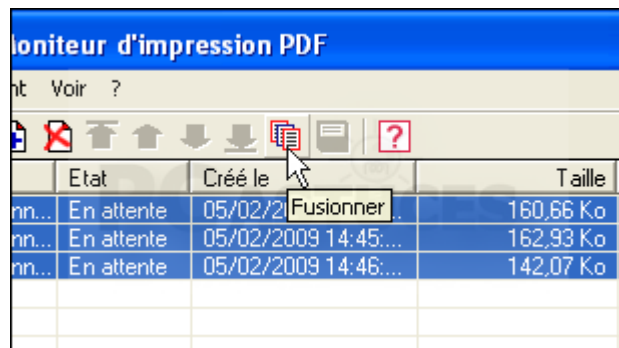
loniteur d'impression PDF

nt Voir ?

| | Etat | Créé le | Taille |
|---|---|---|---|
| nn... | En attente | 05/02/2 | 160,66 Ko |
| nn... | En attente | 05/02/2009 14:45:... | 162,93 Ko |
| nn... | En attente | 05/02/2009 14:46:... | 142,07 Ko |

Fusionner